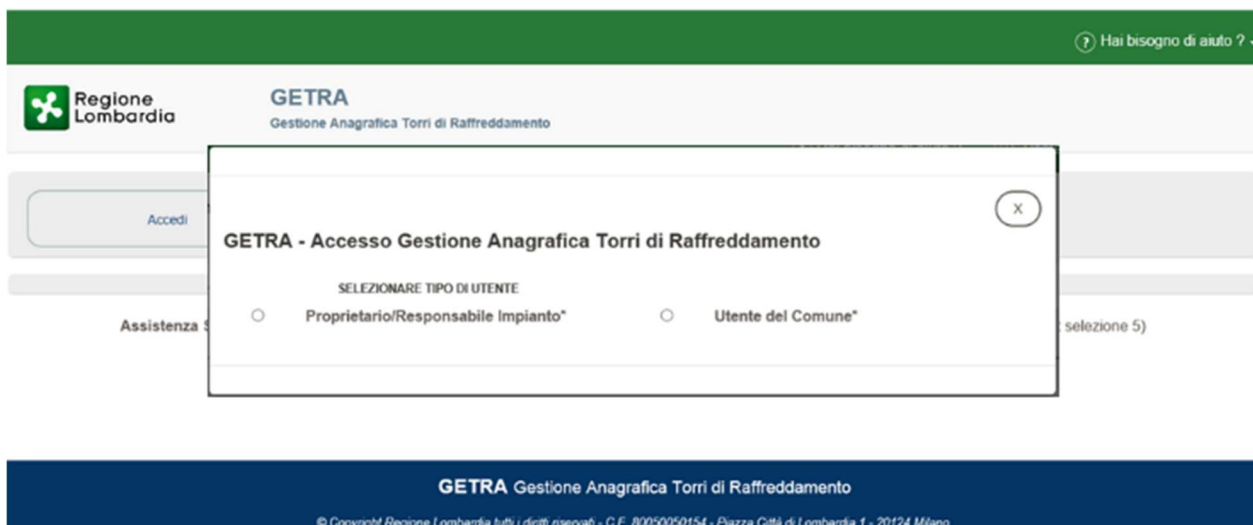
? Hai bisogno di aiuto ?

Regione Lombardia

GETRA
Gestione Anagrafica Torri di Raffreddamento

Accedi

Assistenza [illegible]

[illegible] selezione 5)

X

GETRA - Accesso Gestione Anagrafica Torri di Raffreddamento

SELEZIONARE TIPO DI UTENTE

Proprietario/Responsabile Impianto*

Utente del Comune*

GETRA Gestione Anagrafica Torri di Raffreddamento

© Copyright Regione Lombardia tutti i diritti riservati - C.F. 80050050154 - Piazza Città di Lombardia 1 - 20124 Milano